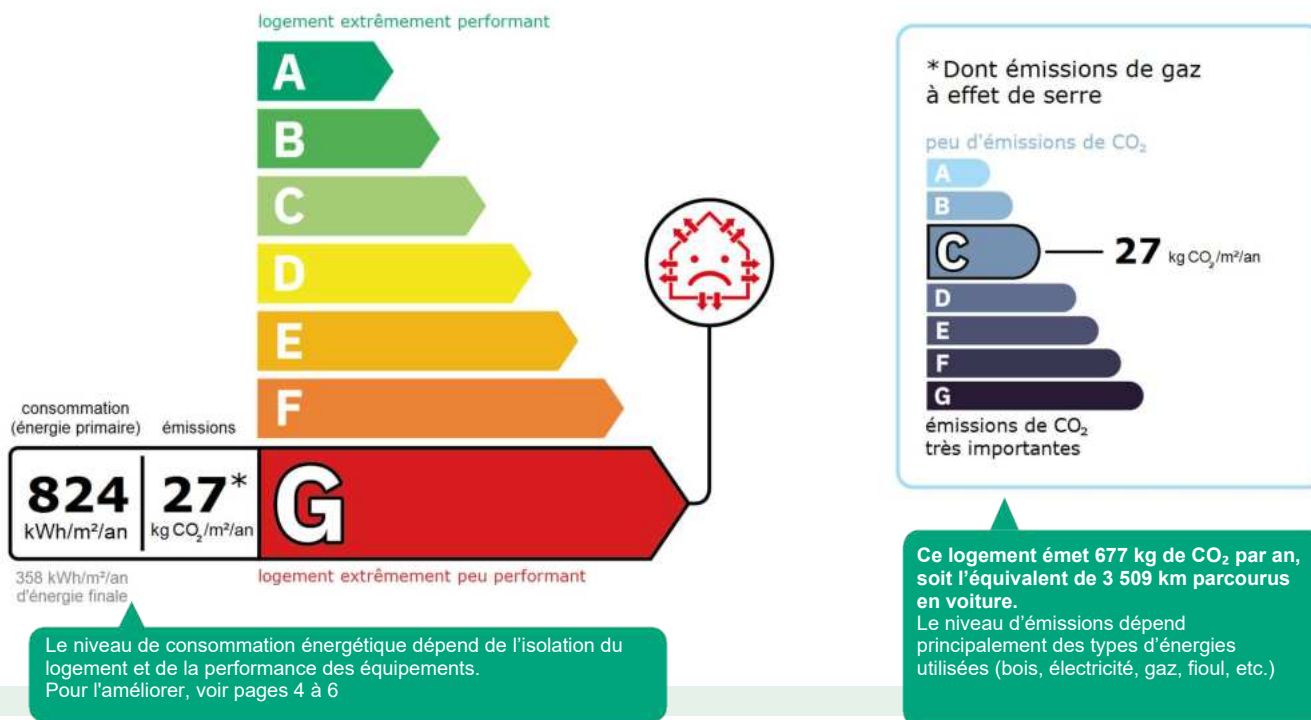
logement extrêmement performant

A

B

C

D

E

F

consommation (énergie primaire) émissions

824 kWh/m²/an | 27* kg $CO_2$/m²/an

G

358 kWh/m²/an d'énergie finale

logement extrêmement peu performant

Le niveau de consommation énergétique dépend de l'isolation du logement et de la performance des équipements.
Pour l'améliorer, voir pages 4 à 6

*Dont émissions de gaz à effet de serre

peu d'émissions de $CO_2$

A

B

C

27 kg $CO_2$/m²/an

D

E

F

G

émissions de $CO_2$ très importantes

Ce logement émet 677 kg de $CO_2$ par an, soit l'équivalent de 3 509 km parcourus en voiture.
Le niveau d'émissions dépend principalement des types d'énergies utilisées (bois, électricité, gaz, fioul, etc.)